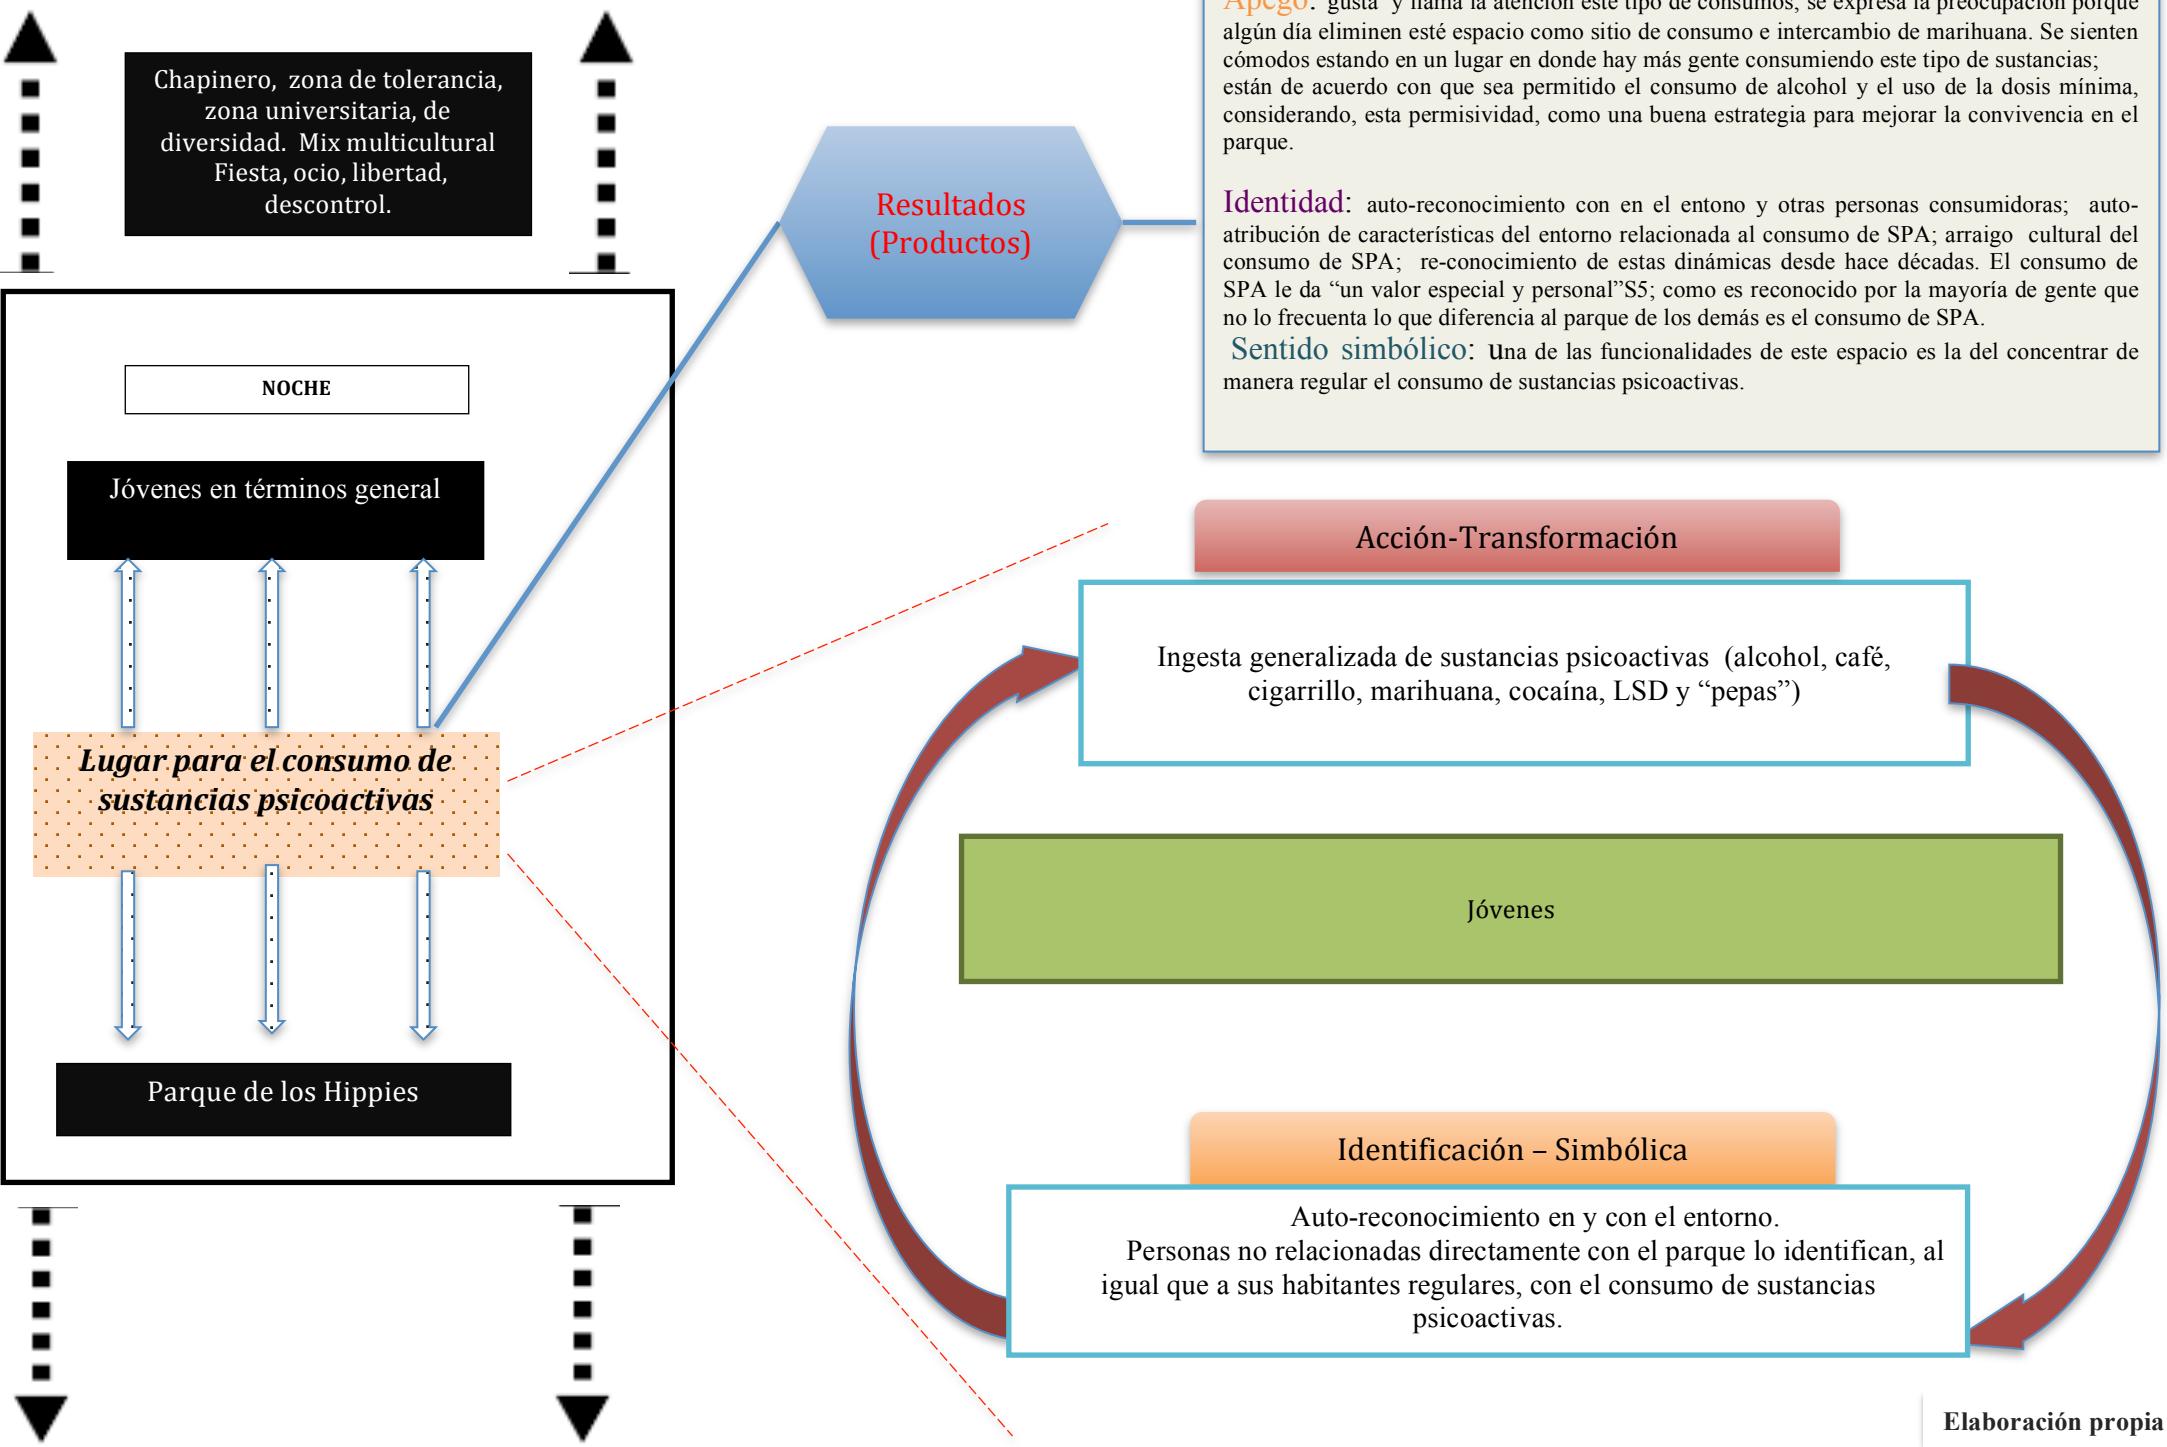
Chapinero, zona de tolerancia, zona universitaria, de diversidad. Mix multicultural Fiesta, ocio, libertad, descontrol.

NOCHE

Jóvenes en términos general

Lugar para el consumo de sustancias psicoactivas

Parque de los Hippies

Resultados (Productos)

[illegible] gusta y llama la atención este tipo de consumos, se expresa la preocupación porque algún día eliminen esté espacio como sitio de consumo e intercambio de marihuana. Se sienten cómodos estando en un lugar en donde hay más gente consumiendo este tipo de sustancias; están de acuerdo con que sea permitido el consumo de alcohol y el uso de la dosis mínima, considerando, esta permisividad, como una buena estrategia para mejorar la convivencia en el parque.

Identidad: auto-reconocimiento con en el entono y otras personas consumidoras; auto-atribución de características del entorno relacionada al consumo de SPA; arraigo cultural del consumo de SPA; re-conocimiento de estas dinámicas desde hace décadas. El consumo de SPA le da "un valor especial y personal"S5; como es reconocido por la mayoría de gente que no lo frecuenta lo que diferencia al parque de los demás es el consumo de SPA.

Sentido simbólico: una de las funcionalidades de este espacio es la del concentrar de manera regular el consumo de sustancias psicoactivas.

Acción-Transformación

Ingesta generalizada de sustancias psicoactivas (alcohol, café, cigarrillo, marihuana, cocaína, LSD y "pepas")

Jóvenes

Identificación – Simbólica

Auto-reconocimiento en y con el entorno.
Personas no relacionadas directamente con el parque lo identifican, al igual que a sus habitantes regulares, con el consumo de sustancias psicoactivas.

Elaboración propia